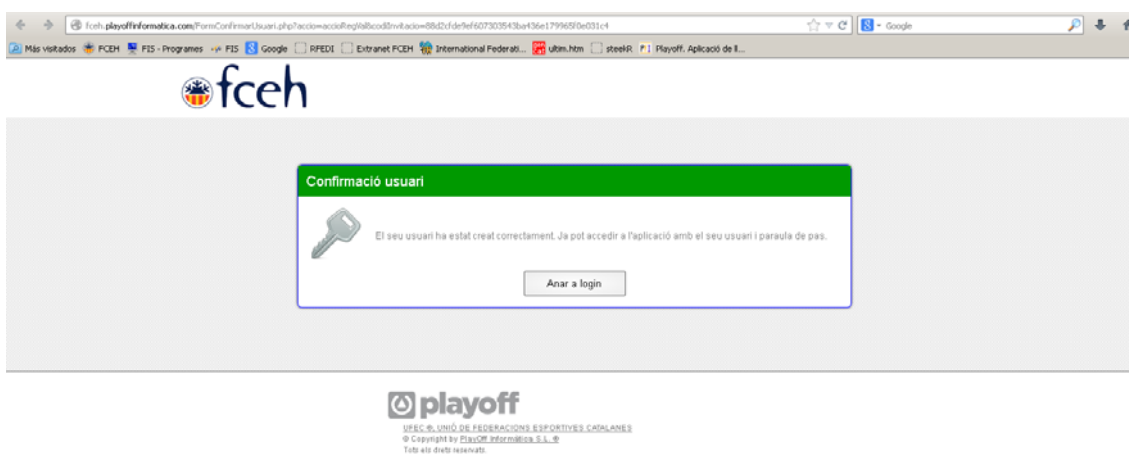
fceh.playoffinformatica.com/FormConfirmarUsuari.php?accio=accioRegVal&codInvitacio=88d2cfde9ef607303543ba436e179965f0e031c4

Google

Más visitados FCEH FIS - Programes FIS Google RFEDI Extranet FCEH International Federati... ultim.htm steekR Playoff. Aplicació de ll...

fceh

Confirmació usuari

El seu usuari ha estat creat correctament. Ja pot accedir a l'aplicació amb el seu usuari i paraula de pas.

Anar a login

playoff

UFEC ®, UNIÓ DE FEDERACIONS ESPORTIVES CATALANES
© Copyright by PlayOff Informàtica S.L. ®
Tots els drets reservats.